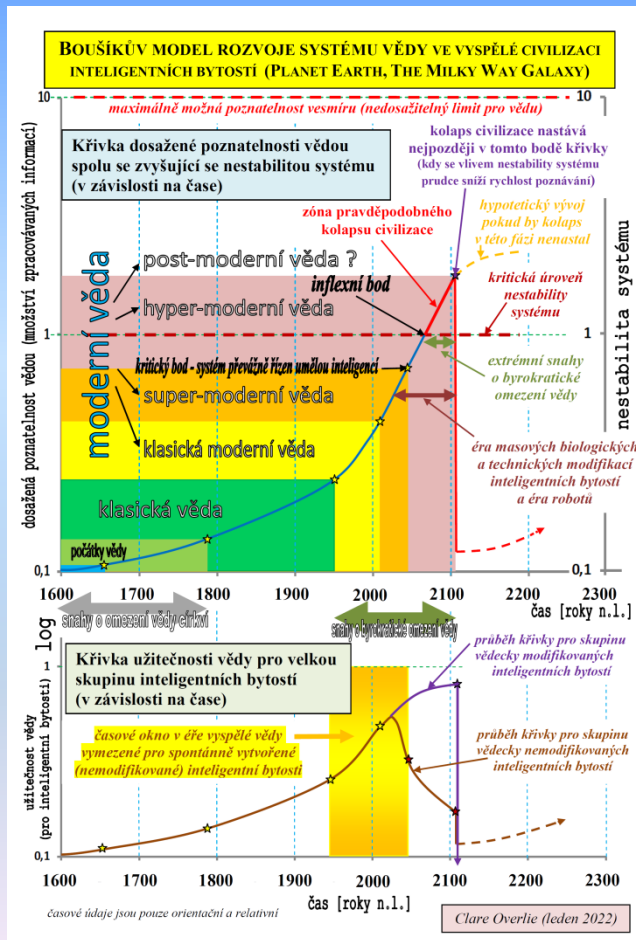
BOUŠÍKŮV MODEL ROZVOJE SYSTÉMU VĚDY VE VYSPĚLÉ CIVILIZACI INTELIGENTNÍCH BYTOSTÍ (PLANET EARTH, THE MILKY WAY GALAXY)

10
maximálně možná poznatelnost vesmíru (nedosažitelný limit pro vědu)
10

Křivka dosažené poznatelnosti vědou spolu se zvyšující se nestabilitou systému (v závislosti na čase)

kolaps civilizace nastává nejpozději v tomto bodě křivky (kdy se vlivem nestability systému prudce sníží rychlost poznávání)

hypotetický vývoj pokud by kolaps v této fázi nenastal

zóna pravděpodobného kolapsu civilizace

kritická úroveň nestability systému

moderní věda
post-moderní věda ?
inflexní bod
hyper-moderní věda
1
1
kritický bod - systém převážně řízen umělou inteligencí
extrémní snahy o byrokratické omezení vědy
super-moderní věda
klasická moderní věda
éra masových biologických a technických modifikací inteligentních bytostí a éra robotů
klasická věda
počátky vědy
0,1
0,1

dosažená poznatelnost vědou (množství zpracovávaných informací)
nestabilita systému

1600 1700 1800 1900 2000 2100 2200 2300
čas [roky n.l.]
snahy o omezení vědy církví
snahy o byrokratické omezení vědy
log

Křivka užitečnosti vědy pro velkou skupinu inteligentních bytostí (v závislosti na čase)

průběh křivky pro skupinu vědecky modifikovaných inteligentních bytostí

časové okno v éře vyspělé vědy vymezené pro spontánně vytvořené (nemodifikované) inteligentní bytosti

průběh křivky pro skupinu vědecky nemodifikovaných inteligentních bytostí

užitečnost vědy (pro inteligentní bytosti)
0,1
1600 1700 1800 1900 2000 2100 2200 2300
čas [roky n.l.]

časové údaje jsou pouze orientační a relativní

Clare Overlie (leden 2022)